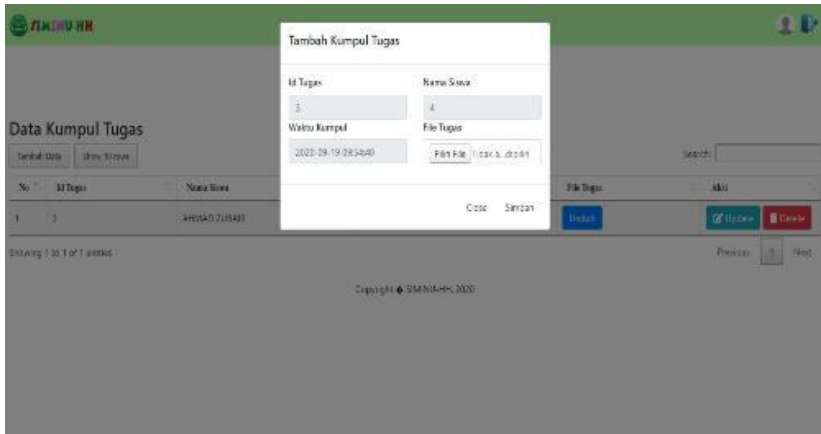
SIMINU HH

Data Kumpul Tugas

Tambah Data Show 10 rows

Search:

| No | Id Tugas | Nama Siswa | File Tugas | Aksi |
|---|---|---|---|---|
| 1 | 3 | AHMAD ZUBAIR | Unduh | Update Delete |

Showing 1 to 1 of 1 entries

Previous 1 Next

Copyright © SIMINU-HH 2020

Tambah Kumpul Tugas

Id Tugas
3

Nama Siswa
4

Waktu Kumpul
2020-09-19 09:54:40

File Tugas
Pilih File Tidak a...dipilih

Close Simpan